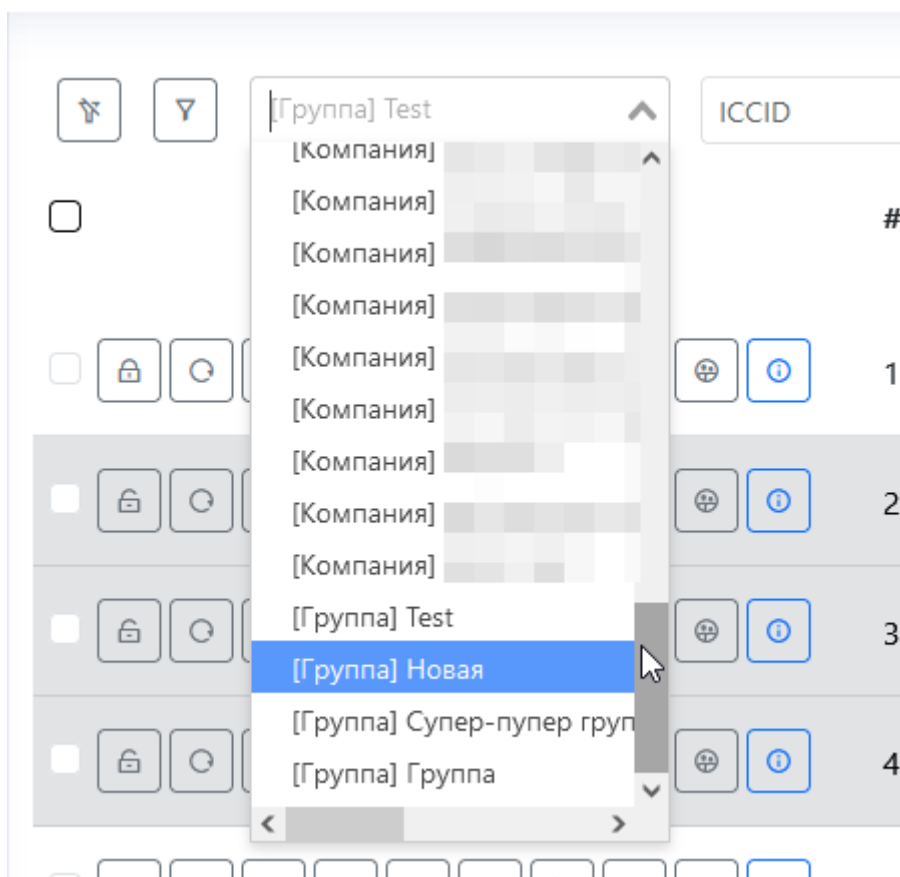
[Группа] Test

ICCID

[Компания] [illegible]
[Компания] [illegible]
[Компания] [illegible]
[Компания] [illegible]
[Компания] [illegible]
[Компания] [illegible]
[Компания] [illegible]
[Компания] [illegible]
[Компания] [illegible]
[Группа] Test
[Группа] Новая
[Группа] Супер-пупер груп
[Группа] Группа

#
1
2
3
4